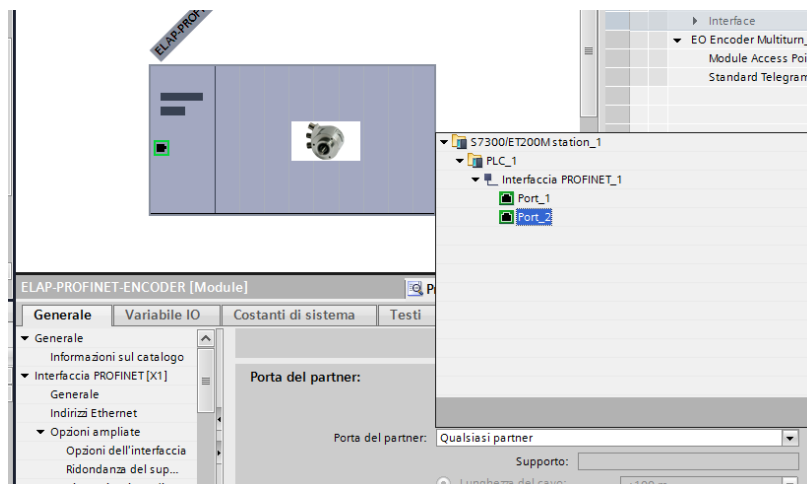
ELAP-PROF

Interface
EO Encoder Multiturn_
Module Access Poi
Standard Telegram

S7300/ET200M station_1
PLC_1
Interfaccia PROFINET_1
Port_1
Port_2

ELAP-PROFINET-ENCODER [Module]
Pr

Generale
Variabile IO
Costanti di sistema
Testi

Generale
Informazioni sul catalogo
Interfaccia PROFINET [X1]
Generale
Indirizzi Ethernet
Opzioni ampliate
Opzioni dell'interfaccia
Ridondanza del sup...

Porta del partner:

Porta del partner: Qualsiasi partner
Supporto:
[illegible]